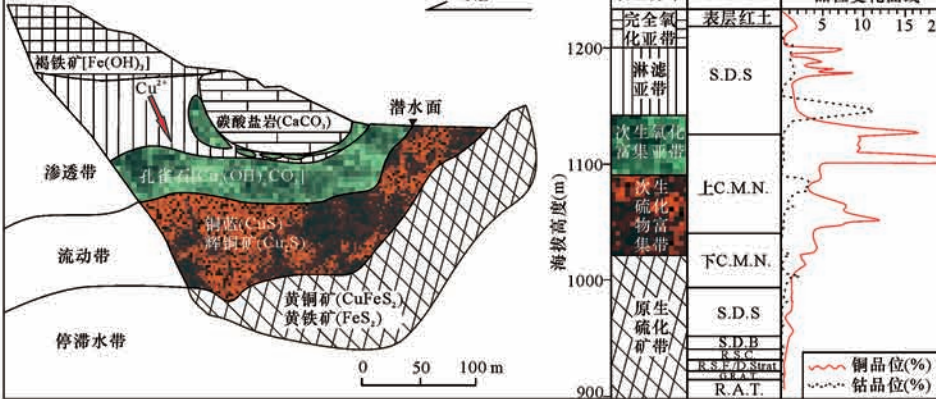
褐铁矿[Fe(OH)$_3$]
$Cu^{2+}$
碳酸盐岩($CaCO_3$)
潜水面
渗透带
孔雀石[$Cu_2(OH)_2CO_3$]
铜蓝(CuS)
辉铜矿($Cu_2S$)
流动带
黄铜矿($CuFeS_2$)
黄铁矿($FeS_2$)
停滞水带
0 50 100 m

海拔高度(m)
1200
1100
1000
900
完全氧化亚带
淋滤亚带
次生氧化富集亚带
次生硫化物富集带
原生硫化矿带
表层红土
S.D.S
上C.M.N.
下C.M.N.
S.D.S
S.D.B
R.S.C.
R.S.F./D.Strat
G.R.A.T.
R.A.T.
品位变化曲线
5 10 15 2
铜品位(%)
钴品位(%)